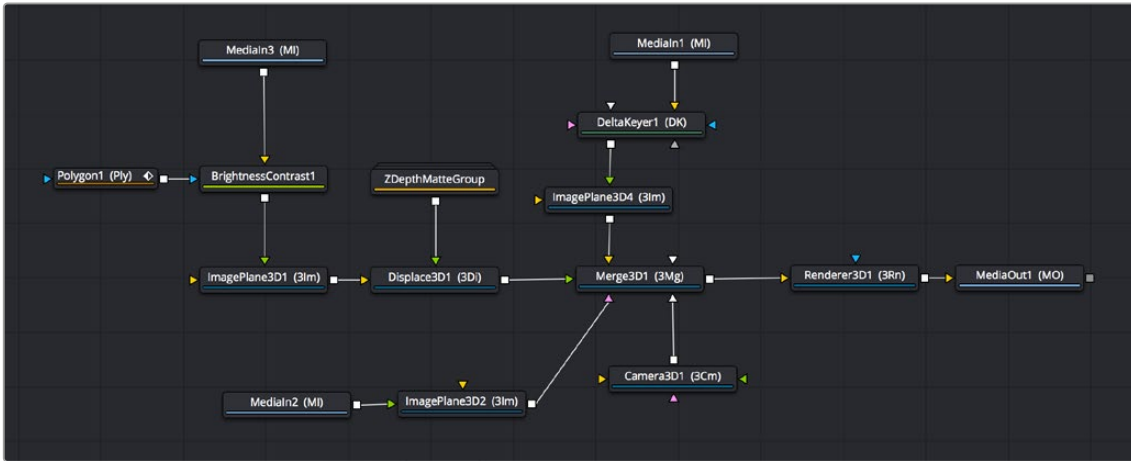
MediaIn3 (MI)

MediaIn1 (MI)

DeltaKeyer1 (DK)

Polygon1 (Ply)

BrightnessContrast1

ZDepthMatteGroup

ImagePlane3D4 (3Im)

ImagePlane3D1 (3Im)

Displace3D1 (3Di)

Merge3D1 (3Mg)

Renderer3D1 (3Rn)

MediaOut1 (MO)

Camera3D1 (3Cm)

MediaIn2 (MI)

ImagePlane3D2 (3Im)